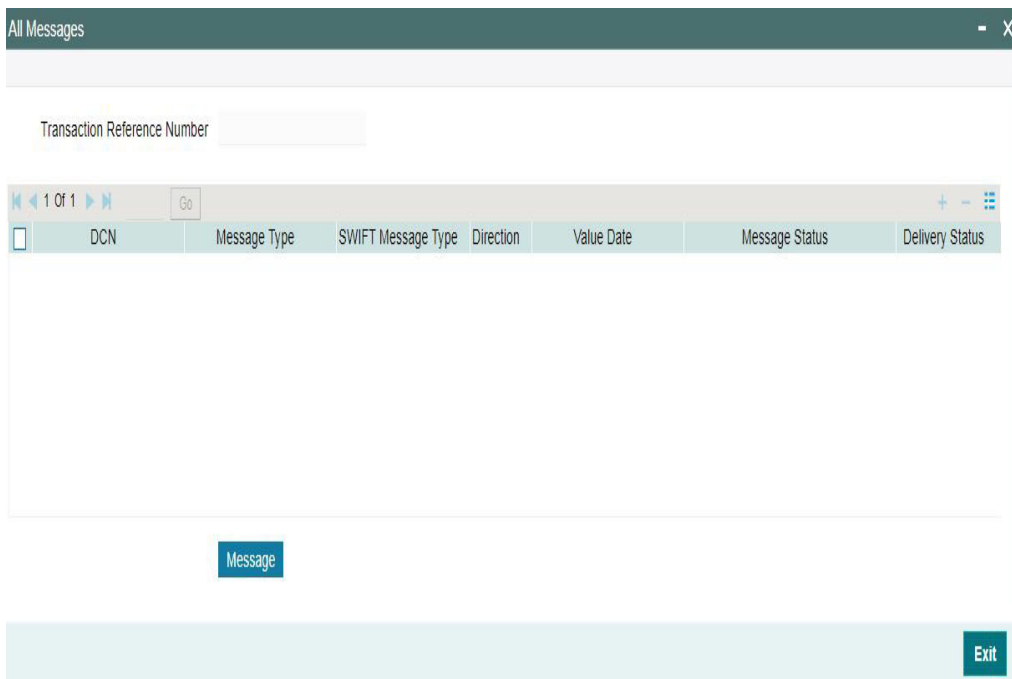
All Messages

- X

Transaction Reference Number

1 Of 1

Go

| DCN | Message Type | SWIFT Message Type | Direction | Value Date | Message Status | Delivery Status |
|---|---|---|---|---|---|---|

Message

Exit